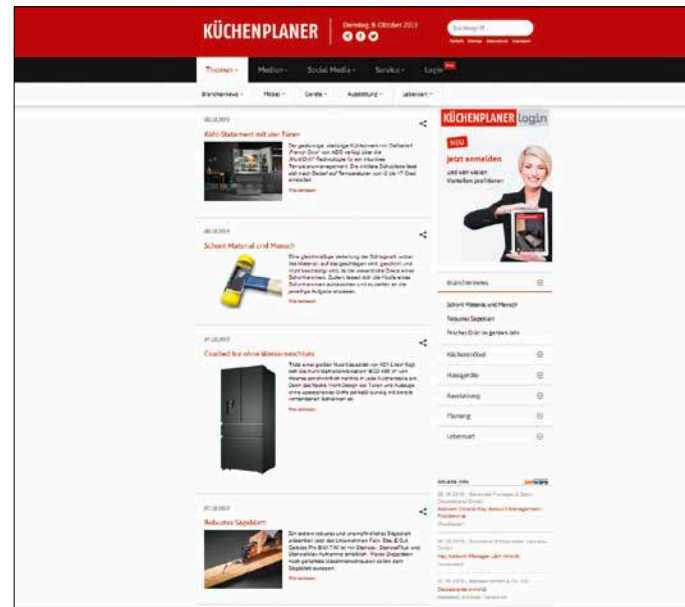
KÜCHENPLANER

Dienstag, 8. Oktober 2019

Suchbegriff

Themen Medien Social Media Service Login

Branchennews Möbel Geräte Ausstattung Lebensart

08.10.2019

Kühl-Statement mit vier Türen

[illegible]

Weiterlesen

08.10.2019

Schont Material und Mensch

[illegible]

Weiterlesen

07.10.2019

Crushed Ice ohne Wasseranschluss

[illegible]

Weiterlesen

07.10.2019

Robustes Sägeblatt

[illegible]

Weiterlesen

KÜCHENPLANER login

NEU

jetzt anmelden

und von vielen Vorteilen profitieren

Branchennews

Schont Material und Mensch

Robustes Sägeblatt

Frisches Grün zu jeder Jahreszeit

Küchenmöbel

Hausgeräte

Ausstattung

Planung

Lebensart

Aktuelle Jobs

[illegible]